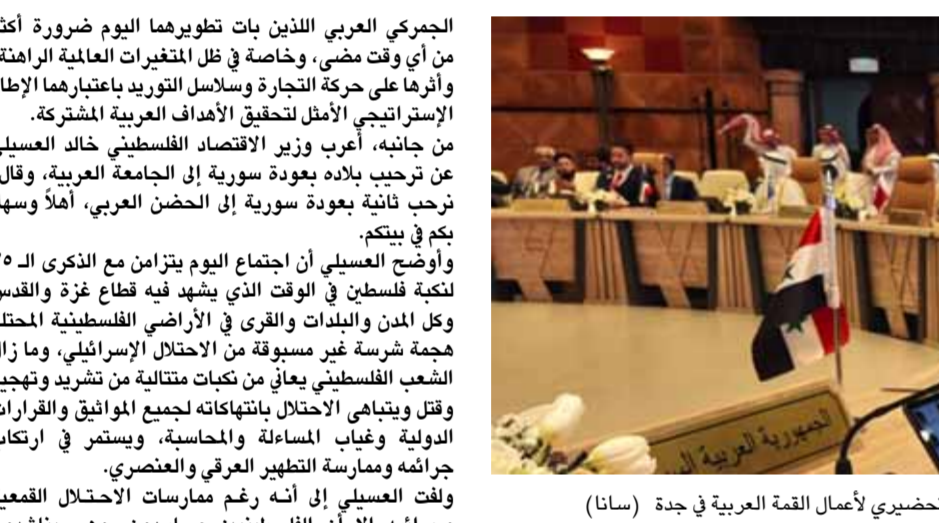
الجمركي العربي اللذين بات تطويرهما اليوم ضرورة أكثر من أي وقت مضى، وخاصة في ظل المتغيرات العالمية الراهنة وأثرها على حركة التجارة وسلاسل التوريد باعتبارهما الإطار الإستراتيجي الأمثل لتحقيق الأهداف العربية المشتركة.

من جانبه، أعرب وزير الاقتصاد الفلسطيني خالد العسيلي عن ترحيب بلاده بعودة سورية إلى الجامعة العربية، وقال: نرحب ثانية بعودة سورية إلى الحضن العربي، أهلاً وسهلاً بكم في بيتكم.

وأوضح العسيلي أن اجتماع اليوم يتزامن مع الذكرى الـ ٧٥ لنكبة فلسطين في الوقت الذي يشهد فيه قطاع غزة والقدس وكل المدن والبلدات والقرى في الأراضي الفلسطينية المحتلة هجمة شرسة غير مسبوقة من الاحتلال الإسرائيلي، وما زال الشعب الفلسطيني يعاني من نكبات متتالية من تشريد وتهجير وقتل ويتباهى الاحتلال بانتهاكاته لجميع المواثيق والقرارات الدولية وغياب المساءلة والمحاسبة، ويستمر في ارتكاب جرائمه وممارسة التطهير العرقي والعنصري.

ولفت العسيلي إلى أنه رغم ممارسات الاحتلال القمعية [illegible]

الجمهورية العربية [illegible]

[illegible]تحضيري لأعمال القمة العربية في جدة (سانا)